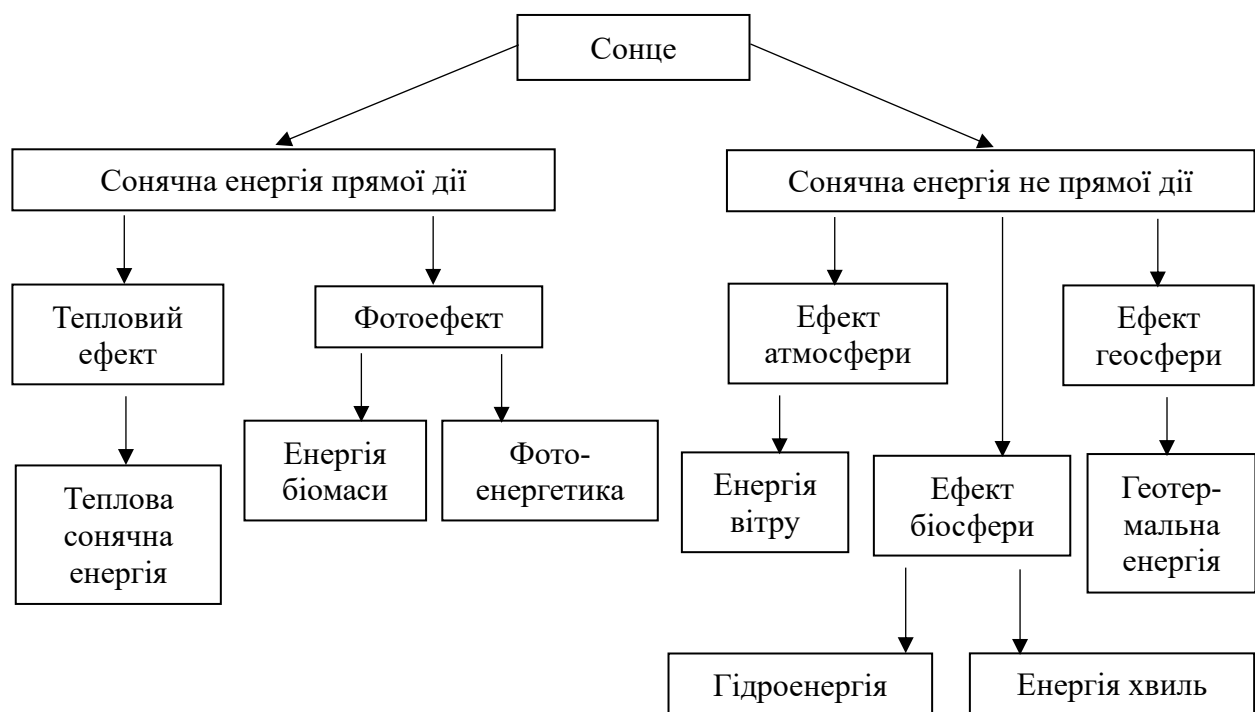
Сонце

Сонячна енергія прямої дії

Сонячна енергія не прямої дії

Тепловий ефект

Фотоефект

Ефект атмосфери

Ефект геосфери

Теплова сонячна енергія

Енергія біомаси

Фотоенергетика

Енергія вітру

Ефект біосфери

Геотермальна енергія

Гідроенергія

Енергія хвиль